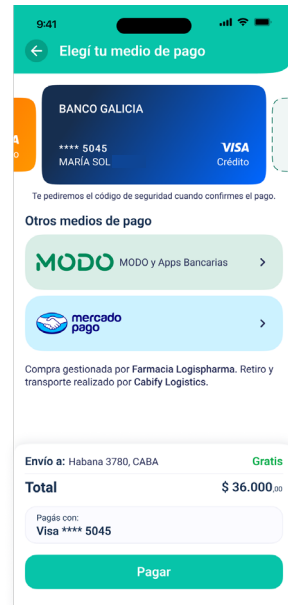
9:41

Elegí tu medio de pago

A
o

BANCO GALICIA

**** 5045
MARÍA SOL

VISA
Crédito

Te pediremos el código de seguridad cuando confirmes el pago.

Otros medios de pago

MODO MODO y Apps Bancarias

mercado pago

Compra gestionada por Farmacia Logispharma. Retiro y transporte realizado por Cabify Logistics.

Envío a: Habana 3780, CABA Gratis

Total $ 36.000,00

Pagás con:
Visa **** 5045

Pagar